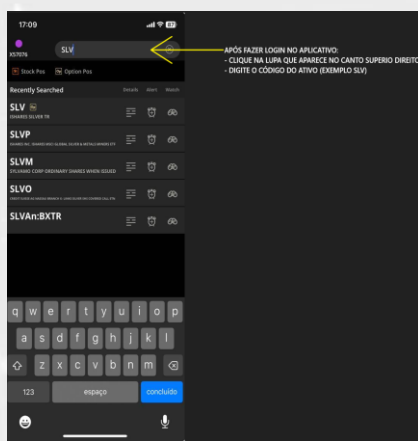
17:09

X57076

SLV

Stock Pos Option Pos

Recently Searched Details Alert Watch

SLV
ISHARES SILVER TR

SLVP
ISHARES INC ISHARES MSCI GLOBAL SILVER & METALS MINERS ETF

SLVM
SYLVAMO CORP ORDINARY SHARES WHEN ISSUED

SLVO
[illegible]

SLVAn:BXTR

APÓS FAZER LOGIN NO APLICATIVO:
- CLIQUE NA LUPA QUE APARECE NO CANTO SUPERIO DIREITO
- DIGITE O CÓDIGO DO ATIVO (EXEMPLO SLV)

q w e r t y u i o p
a s d f g h j k l
z x c v b n m
123 espaço concluído